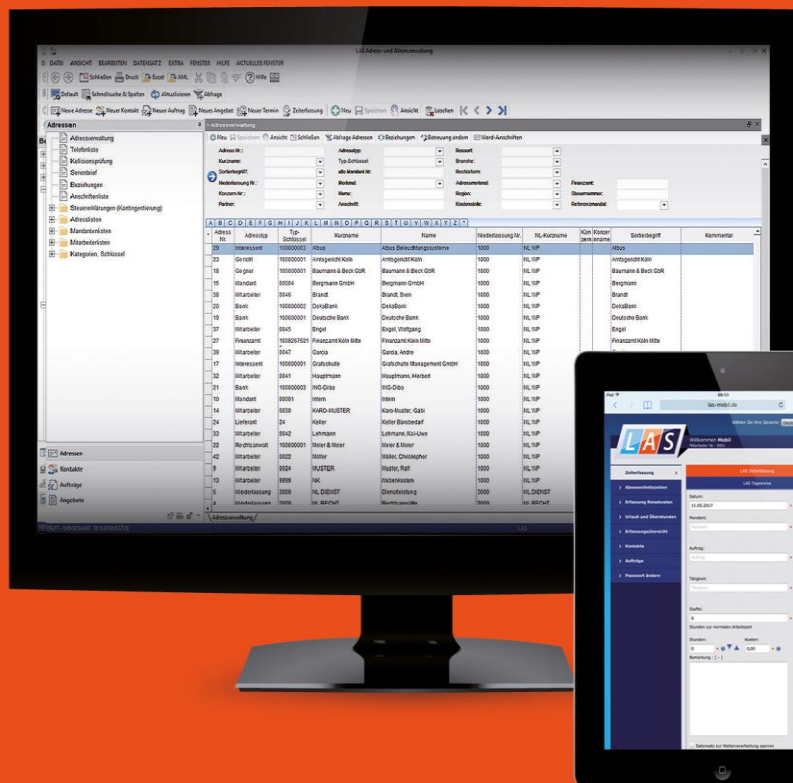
LAS Adress- und Aktenverwaltung

DATEI ANSICHT BEARBEITEN DATENSATZ EXTRA FENSTER HILFE AKTUELLES FENSTER

Schließen Druck Excel XML Hilfe

Default Schnellsuche & Spalten Aktualisieren Abfrage

Neue Adresse Neuer Kontakt Neuer Auftrag Neues Angebot Neuer Termin Zeiterfassung Neu Speichern Ansicht Löschen

Adressen

Adressverwaltung
Telefonliste
Kollisionsprüfung
Serienbrief
Beziehungen
Anschriftenliste
Steuererklärungen (Kontingentierung)
Adresslisten
Mandantenlisten
Mitarbeiterlisten
Kategorien, Schlüssel

Adressen
Kontakte
Aufträge
Angebote

Adressverwaltung

Neu Speichern Ansicht Schließen Abfrage Adressen Beziehungen Betreuung ändern Word-Anschriften

Adress Nr.: Adresstyp: Ressort:
Kurzname: Typ-Schlüssel: Branche:
Sortierbegriff: alte Mandant Nr: Rechtsform:
Niederlassung Nr.: Merkmal: Adressmerkmal: Finanzamt:
Konzern Nr.: Name: Region: Steuernummer:
Partner: Anschrift: Kostenstelle: Referenzmandat:

A B C D E F G H I J K L M N O P Q R S T U V W X Y Z *

| Adress Nr. | Adresstyp | Typ-Schlüssel | Kurzname | Name | Niederlassung Nr. | NL-Kurzname | Kon zern | Konzernname | Sortierbegriff | Kommentar |
|---|---|---|---|---|---|---|---|---|---|---|
| 29 | Interessent | 100000003 | Albus | Albus Beleuchtungssysteme | 1000 | NL WP | | | Albus | |
| 23 | Gericht | 100000001 | Amtsgericht Köln | Amtsgericht Köln | 1000 | NL WP | | | Amtsgericht Köln | |
| 18 | Gegner | 100000001 | Baumann & Beck GbR | Baumann & Beck GbR | 1000 | NL WP | | | Baumann & Beck GbR | |
| 35 | Mandant | 00004 | Bergmann GmbH | Bergmann GmbH | 1000 | NL WP | | | Bergmann | |
| 38 | Mitarbeiter | 0045 | Brandt | Brandt, Sven | 1000 | NL WP | | | Brandt | |
| 20 | Bank | 100000002 | DekaBank | DekaBank | 1000 | NL WP | | | DekaBank | |
| 19 | Bank | 100000001 | Deutsche Bank | Deutsche Bank | 1000 | NL WP | | | Deutsche Bank | |
| 37 | Mitarbeiter | 0045 | Engel | Engel, Wolfgang | 1000 | NL WP | | | Engel | |
| 27 | Finanzamt | 1009267521 | Finanzamt Köln Mitte | Finanzamt Köln Mitte | 1000 | NL WP | | | Finanzamt Köln Mitte | |
| 39 | Mitarbeiter | 0047 | Garcia | Garcia, Andre | 1000 | NL WP | | | | |
| 17 | Interessent | 100000001 | Grafschulte | Grafschulte Management GmbH | 1000 | NL WP | | | | |
| 22 | Mitarbeiter | 0041 | Hauptmann | Hauptmann, Herbert | 1000 | NL WP | | | | |
| 21 | Bank | 100000003 | ING-Diba | ING-Diba | 1000 | NL WP | | | | |
| 10 | Mandant | 00001 | Intern | Intern | 1000 | NL WP | | | | |
| 16 | Mitarbeiter | 0030 | KARO-MUSTER | Karo-Muster, Gabi | 1000 | NL WP | | | | |
| 24 | Lieferant | 24 | Keller | Keller Bürobedarf | 1000 | NL WP | | | | |
| 33 | Mitarbeiter | 0042 | Lehmann | Lehmann, Karl-Uwe | 1000 | NL WP | | | | |
| 32 | Rechtsanwalt | 100000001 | Meier & Meier | Meier & Meier | 1000 | NL WP | | | | |
| 42 | Mitarbeiter | 0022 | Müller | Müller, Christopher | 1000 | NL WP | | | | |
| 9 | Mitarbeiter | 0024 | MUSTER | Muster, Ralf | 1000 | NL WP | | | | |
| 13 | Mitarbeiter | 9999 | NK | Niedenkossen | 1000 | NL WP | | | | |
| 5 | Niederlassung | 2000 | NL DIENST | Dienstleistung | 2000 | NL DIENST | | | | |

Adressverwaltung

LAS

09:00
las-mobil.de
LAS
Willkommen Mobil
Zeiterfassung
LAS Zeiterfassung
LAS Tagesreise
Abwesenheitszeiten
Erfassung Reisekosten
Urlaub und Überstunden
Erfassungsübersicht
Kontakte
Aufträge
Passwort ändern
Datum:
11.05.2017
Mandant:
Auftrag:
Tätigkeit:
Stufe:
0
Stunden zur normalen Arbeitszeit
Stunden: Kosten:
0 0,00
Bemerkung:
Datensatz zur Weiterverarbeitung sperren